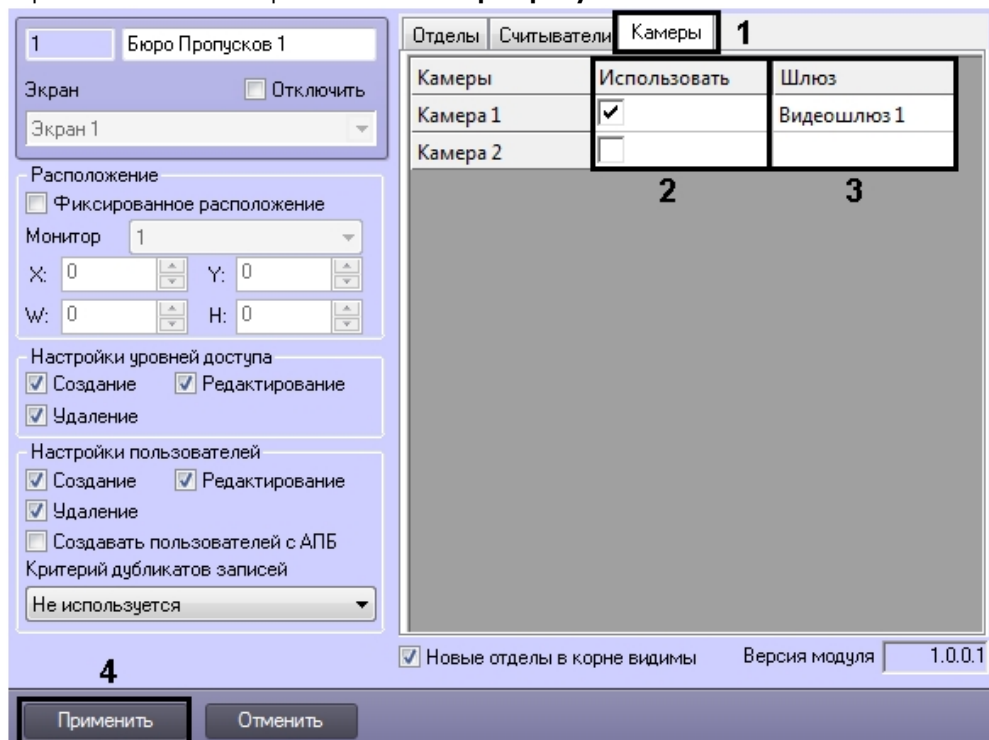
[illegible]

1 Бюро Пропусков 1

Экран Отключить

Экран 1

Расположение

Фиксированное расположение

Монитор 1

X: 0 Y: 0

W: 0 H: 0

Настройки уровней доступа

Создание Редактирование

Удаление

Настройки пользователей

Создание Редактирование

Удаление

Создавать пользователей с АПБ

Критерий дубликатов записей

Не используется

Отделы Считыватели Камеры 1

| Камеры | Использовать | Шлюз |
|---|---|---|
| Камера 1 | ✓ | Видеошлюз 1 |
| Камера 2 | | |

2 3

Новые отделы в корне видимы

Версия модуля 1.0.0.1

4

Применить Отменить